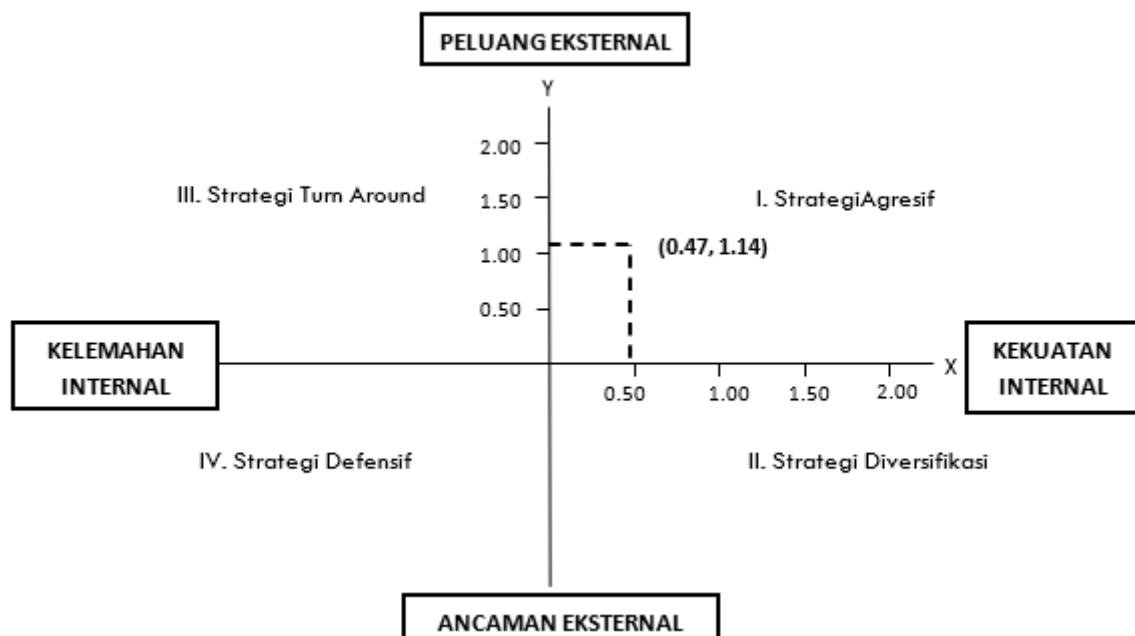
PELUANG EKSTERNAL

Y

2.00

III. Strategi Turn Around

1.50

I. StrategiAgresif

1.00

(0.47, 1.14)

0.50

KELEMAHAN INTERNAL

X

KEKUATAN INTERNAL

0.50 1.00 1.50 2.00

IV. Strategi Defensif

II. Strategi Diversifikasi

ANCAMAN EKSTERNAL